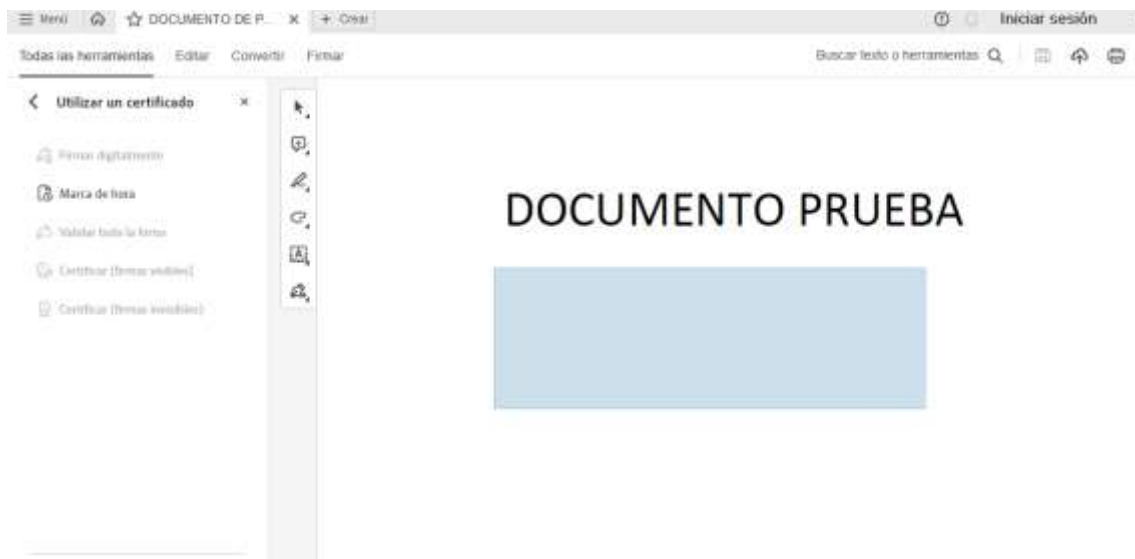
Menú DOCUMENTO DE P... × + Crear Iniciar sesión

Todas las herramientas Editar Convertir Firmar Buscar texto o herramientas

Utilizar un certificado ×

Firmar digitalmente

Marca de hora

Validar toda la firma

Certificar (firmas visibles)

Certificar (firmas invisibles)

DOCUMENTO PRUEBA